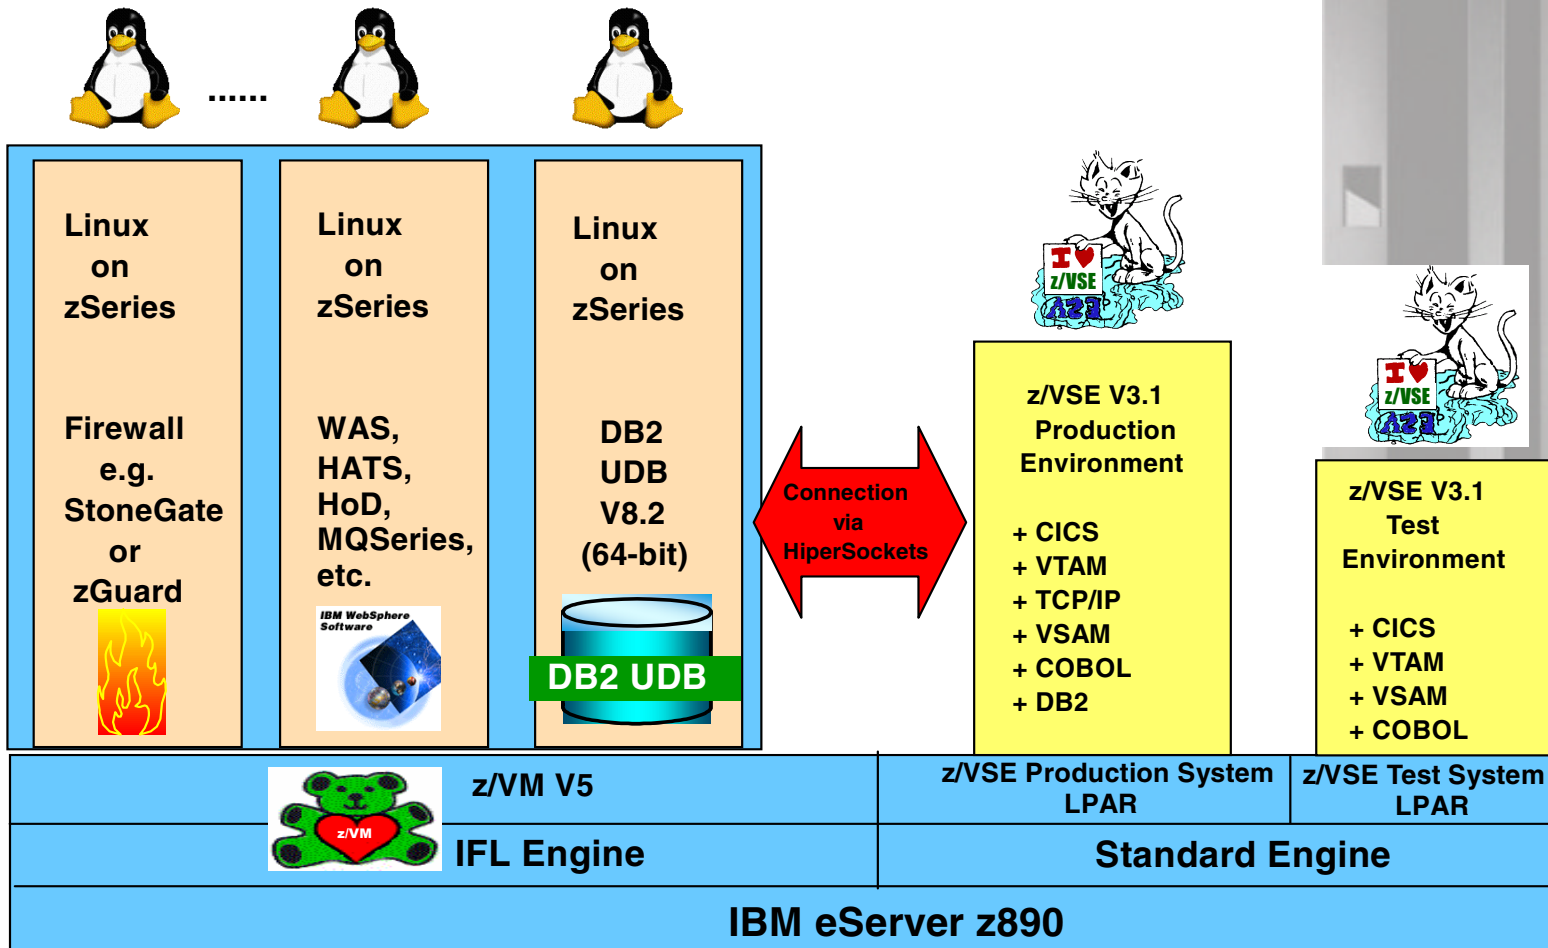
......

Linux on zSeries

Firewall e.g. StoneGate or zGuard

Linux on zSeries

WAS, HATS, HoD, MQSeries, etc.

IBM WebSphere Software

Linux on zSeries

DB2 UDB V8.2 (64-bit)

DB2 UDB

Connection via HiperSockets

I ♥ z/VSE

z/VSE V3.1 Production Environment

+ CICS
+ VTAM
+ TCP/IP
+ VSAM
+ COBOL
+ DB2

I ♥ z/VSE

z/VSE V3.1 Test Environment

+ CICS
+ VTAM
+ VSAM
+ COBOL

z/VM

z/VM V5

z/VSE Production System LPAR

z/VSE Test System LPAR

IFL Engine

Standard Engine

IBM eServer z890